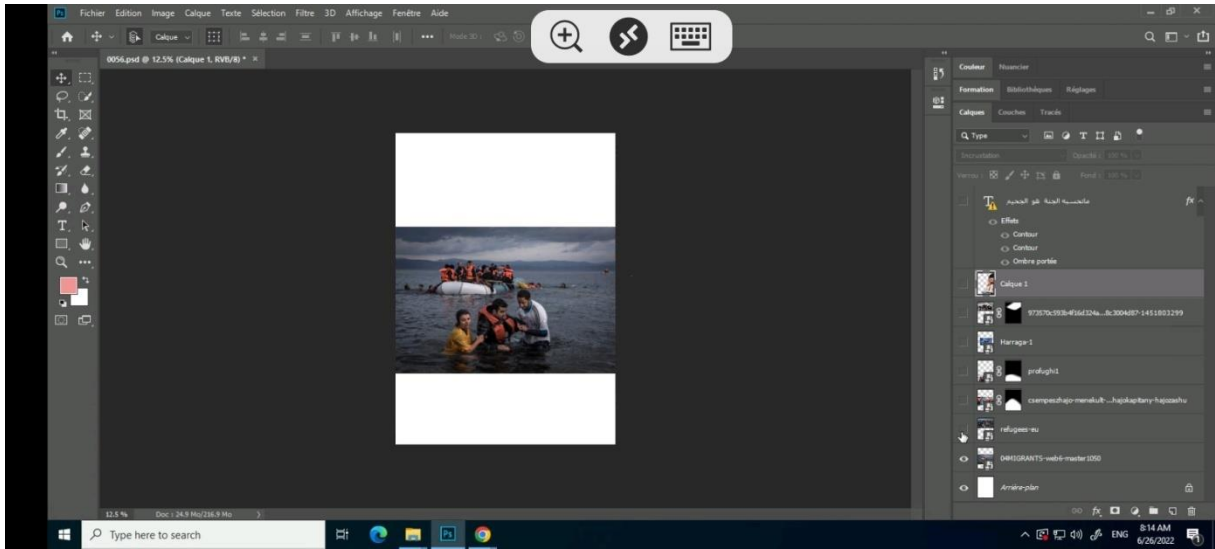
Ps Fichier Edition Image Calque Texte Sélection Filtre 3D Affichage Fenêtre Aide

Calque

0056.psd @ 12.5% (Calque 1, RVB/8) * ×

Couleur Nuancier

Formation Bibliothèques Réglages

Calques Couches Tracés

Q Type

Incrustation Opacité : 100 %

Verrou : Fond : 100 %

مانحسبهة الجنة هو الجحيم fx

Effets

Contour

Contour

Ombre portée

Calque 1

973570c593b4f16d324a...8c3004d87-1451803299

Harraga-1

profughi1

csempeszhajo-menekult-...hajokapitany-hajozashu

refugees-eu

04MIGRANTS-web6-master1050

Arrière-plan

12.5 % Doc : 24.9 Mo/216.9 Mo

Type here to search

ENG 8:14 AM 6/26/2022